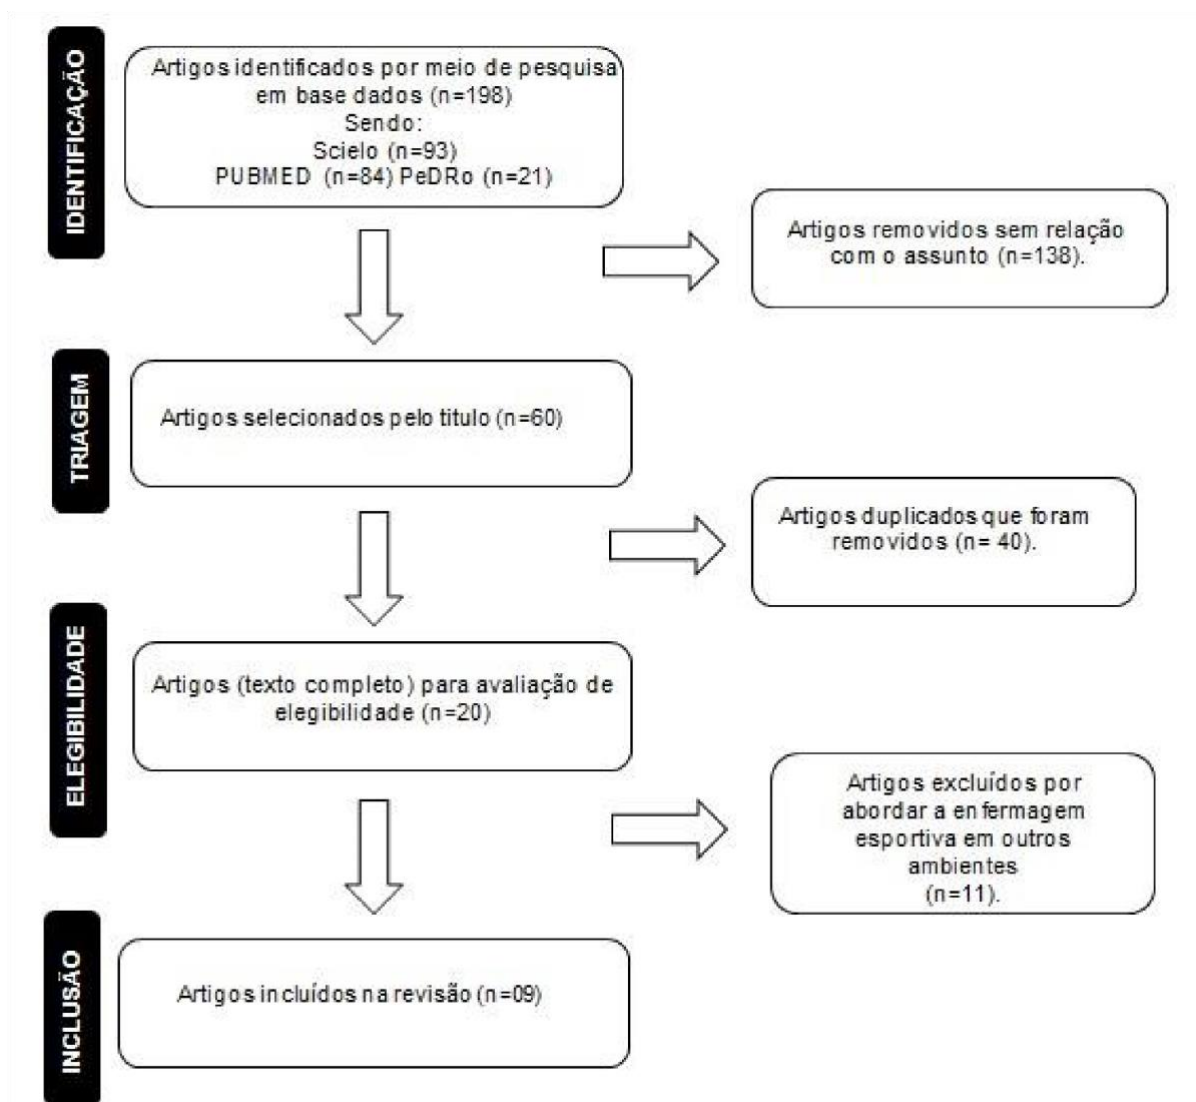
IDENTIFICAÇÃO

Artigos identificados por meio de pesquisa em base dados (n=198)
Sendo:
Scielo (n=93)
PUBMED (n=84) PeDRo (n=21)

Artigos removidos sem relação com o assunto (n=138).

TRIAGEM

Artigos selecionados pelo titulo (n=60)

Artigos duplicados que foram removidos (n= 40).

ELEGIBILIDADE

Artigos (texto completo) para avaliação de elegibilidade (n=20)

Artigos excluídos por abordar a enfermagem esportiva em outros ambientes (n=11).

INCLUSÃO

Artigos incluídos na revisão (n=09)